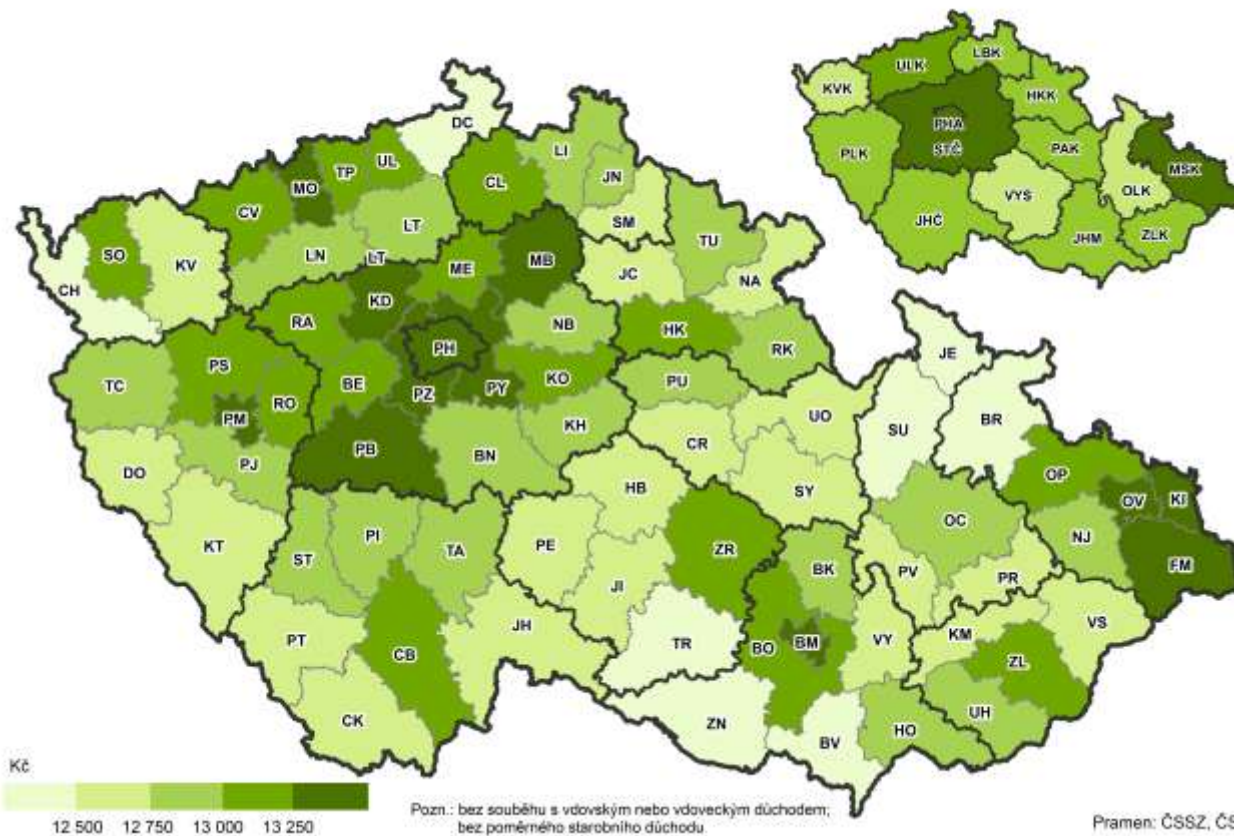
ULK LBK
KVK HKK
PHA
STČ
PAK
MSK
PLK
VYS OLK
JHČ
JHM ZLK

DC
LI
UL
TP
MO
CL
JN
CV
LT
SM
SO
KV
LN
LT
TU
MB
ME
JC
NA
CH
KD
RA
NB
HK
RK
PH
PS
JE
TC
PY
KO
BE
PU
RO
PZ
PM
UO
BR
SU
KH
PB
PJ
CR
BN
DO
OP
HB
SY
OV
KI
OC
NJ
KT
ST
PI
TA
ZR
FM
PE
BK
PV
PR
JI
VS
PT
JH
KM
CB
TR
BO
BM
VY
ZL
UH
CK
ZN
HO
BV

Kč

12 500 12 750 13 000 13 250

Pozn.: bez souběhu s vdovským nebo vdoveckým důchodem; bez poměrného starobního důchodu

Pramen: ČSSZ, ČS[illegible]